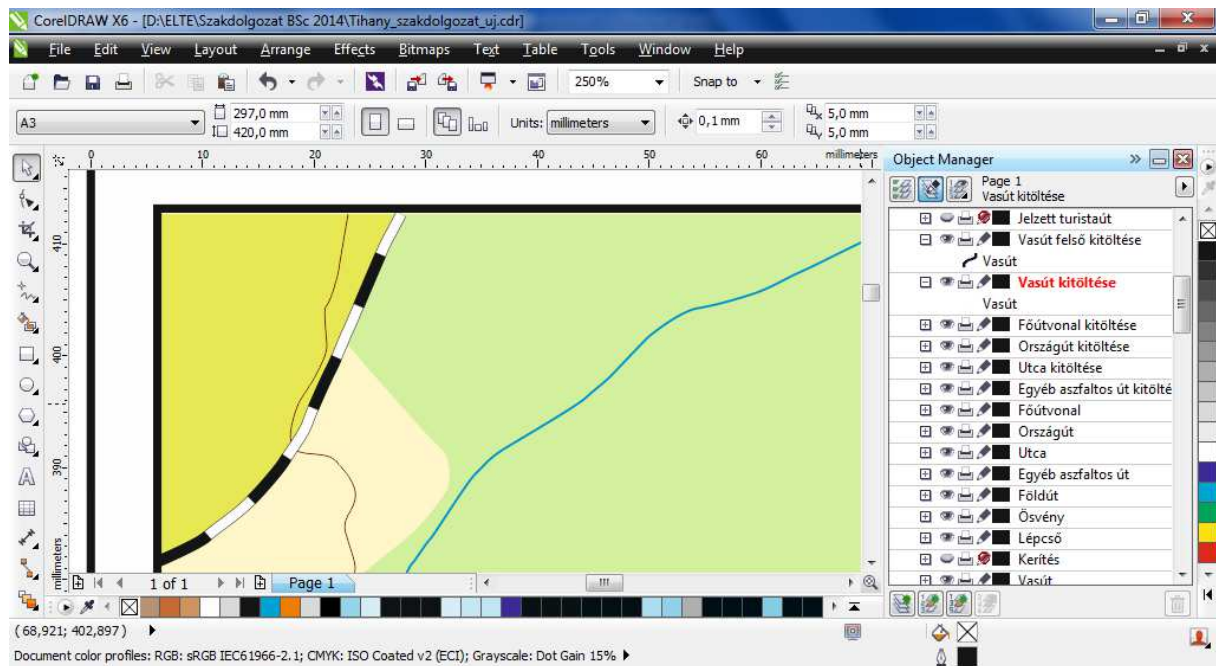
CorelDRAW X6 - [D:\ELTE\Szakdolgozat BSc 2014\Tihany_szakdolgozat_uj.cdr]

File Edit View Layout Arrange Effects Bitmaps Text Table Tools Window Help

250%

Snap to

A3

297,0 mm
420,0 mm

Units: millimeters

0,1 mm

5,0 mm
5,0 mm

0 10 20 30 40 50 60 millimeters

410
400
390
millimeters

Object Manager

Page 1
Vasút kitöltése

Jelzett turistaút
Vasút felső kitöltése
Vasút
Vasút kitöltése
Vasút
Főútvonal kitöltése
Országút kitöltése
Utca kitöltése
Egyéb aszfaltos út kitölté
Főútvonal
Országút
Utca
Egyéb aszfaltos út
Földút
Ösvény
Lépcső
Kerítés
Vasút

1 of 1
Page 1

(68,921; 402,897)

Document color profiles: RGB: sRGB IEC61966-2.1; CMYK: ISO Coated v2 (ECI); Grayscale: Dot Gain 15%